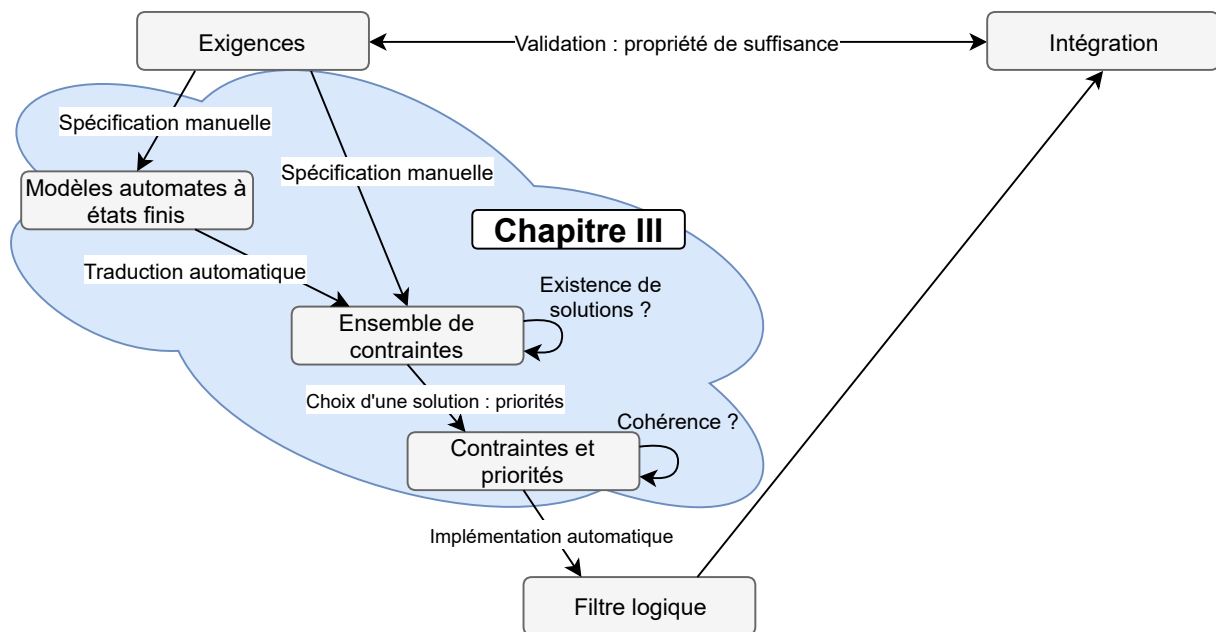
Exigences

Validation : propriété de suffisance

Intégration

Spécification manuelle

Modèles automates à états finis

Spécification manuelle

Chapitre III

Traduction automatique

Existence de solutions ?

Ensemble de contraintes

Choix d'une solution : priorités

Cohérence ?

Contraintes et priorités

Implémentation automatique

Filtre logique